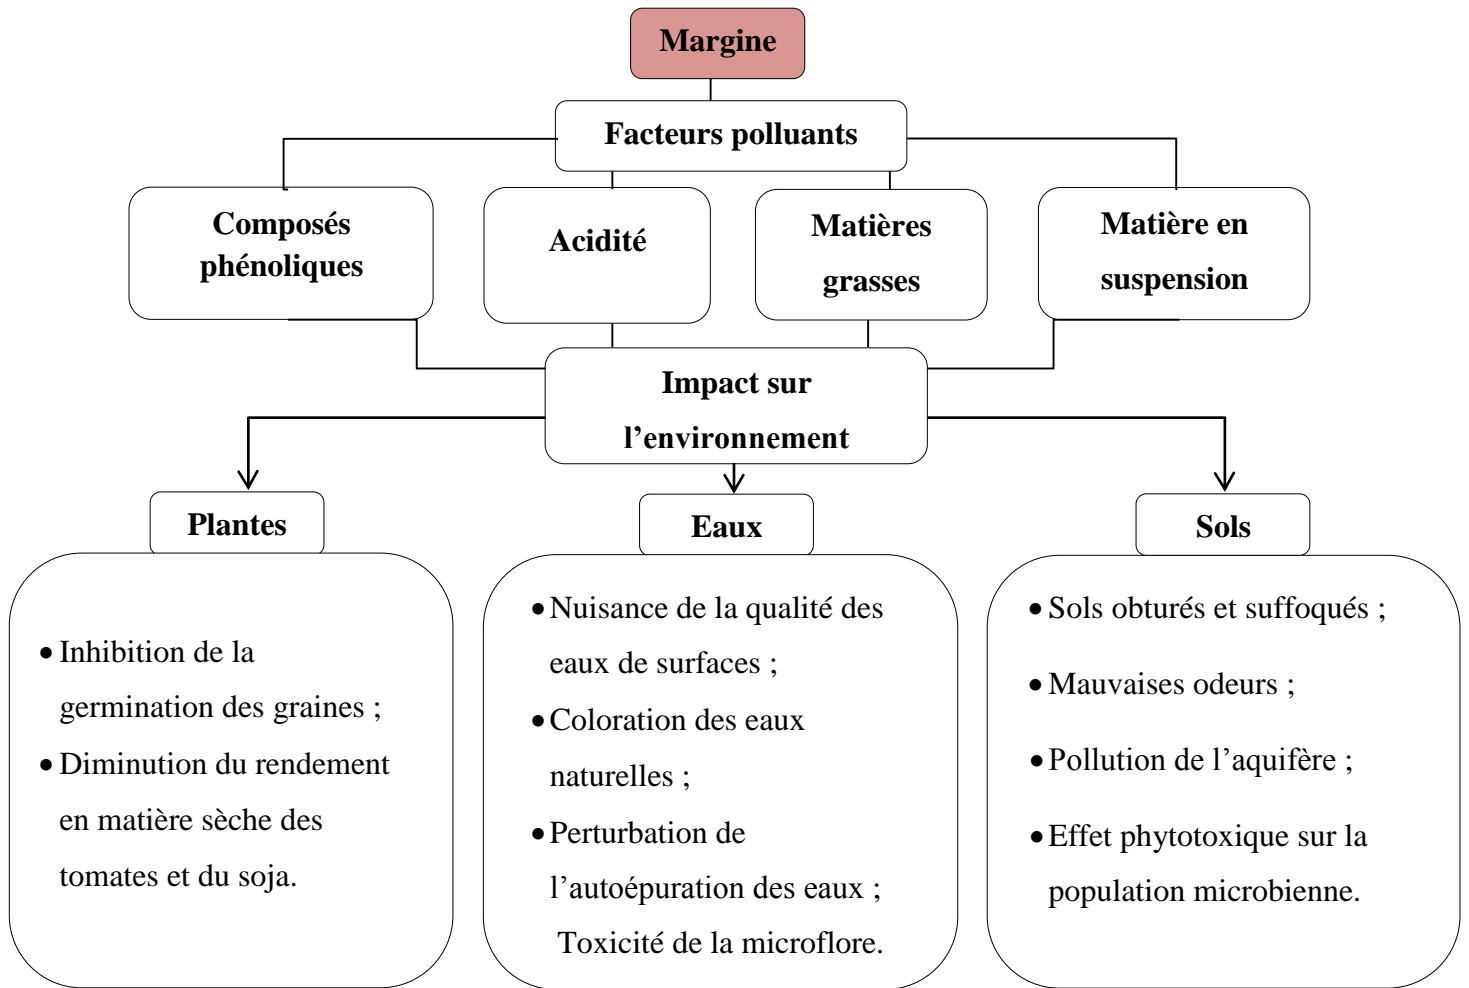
Margine

Facteurs polluants

Composés phénoliques

Acidité

Matières grasses

Matière en suspension

Impact sur l'environnement

Plantes

Eaux

Sols

• Inhibition de la germination des graines ;
• Diminution du rendement en matière sèche des tomates et du soja.

• Nuisance de la qualité des eaux de surfaces ;
• Coloration des eaux naturelles ;
• Perturbation de l'autoépuration des eaux ; Toxicité de la microflore.

• Sols obturés et suffoqués ;
• Mauvaises odeurs ;
• Pollution de l'aquifère ;
• Effet phytotoxique sur la population microbienne.